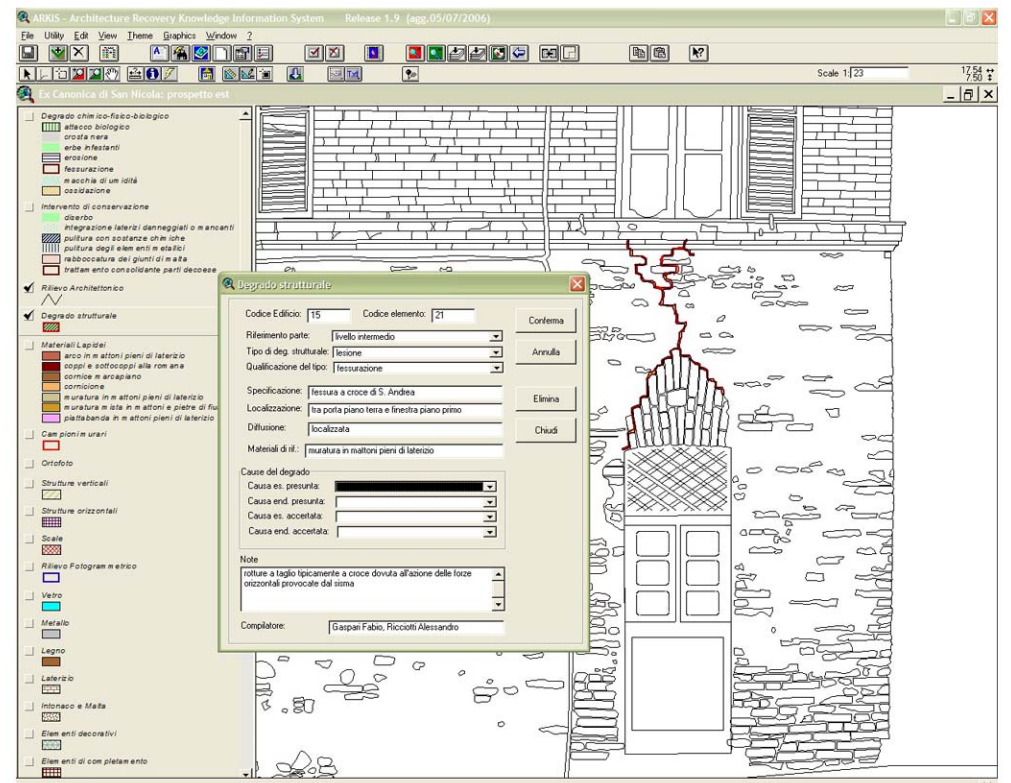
ARKIS - Architecture Recovery Knowledge Information System Release 1.9 (agg.05/07/2006)

File Utility Edit View Theme Graphics Window ?

Scale 1: 23

17.54
7.50

Ex Canonica di San Nicola: prospetto est

Degrado chimico-fisico-biologico
attacco biologico
crosta nera
erbe infestanti
erosione
fessurazione
macchia di umidità
ossidazione

Intervento di conservazione
diserbo
integrazione laterizi danneggiati o mancanti
pulitura con sostanze chimiche
pulitura degli elementi metallici
rabboccatura dei giunti di malta
trattamento consolidante parti decoese

Rilievo Architettonico

Degrado strutturale

Materiali Lapidei
arco in mattoni pieni di laterizio
coppi e sottocoppi alla romana
cornice marcapiano
cornicione
muratura in mattoni pieni di laterizio
muratura mista in mattoni e pietre di fiu
piattabanda in mattoni pieni di laterizio

Campioni murari

Ortofoto

Strutture verticali

Strutture orizzontali

Scale

Rilievo Fotogrammetrico

Vetro

Metallo

Legno

Laterizio

Intonaco e Malta

Elementi decorativi

Elementi di completamento

Degrado strutturale

Codice Edificio: 15
Codice elemento: 21
Conferma
Riferimento parte: livello intermedio
Annulla
Tipo di deg. strutturale: lesione
Qualificazione del tipo: fessurazione
Specificazione: fessura a croce di S. Andrea
Elimina
Localizzazione: tra porta piano terra e finestra piano primo
Chiudi
Diffusione: localizzata
Materiali di rif.: muratura in mattoni pieni di laterizio

Cause del degrado
Causa es. presunta:
Causa end. presunta:
Causa es. accertata:
Causa end. accertata:

Note
rotture a taglio tipicamente a croce dovuta all'azione delle forze orizzontali provocate dal sisma

Compilatore: Gaspari Fabio, Ricciotti Alessandro